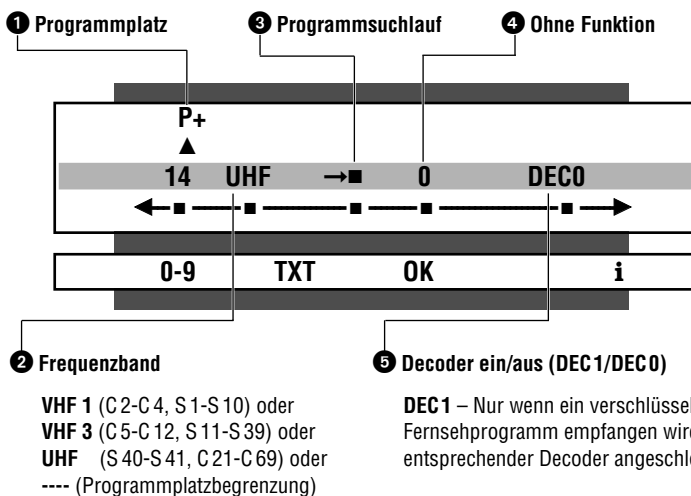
❶ Programmplatz ❸ Programmsuchlauf ❹ Ohne Funktion

P+
▲
14 UHF →■ 0 DEC0

0-9 TXT OK i

❷ Frequenzband

VHF 1 (C 2-C 4, S 1-S 10) oder
VHF 3 (C 5-C 12, S 11-S 39) oder
UHF (S 40-S 41, C 21-C 69) oder
---- (Programmplatzbegrenzung)

❺ Decoder ein/aus (DEC 1/DEC 0)

DEC 1 – Nur wenn ein verschlüssel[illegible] Fernsehprogramm empfangen wir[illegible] entsprechender Decoder angeschl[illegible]